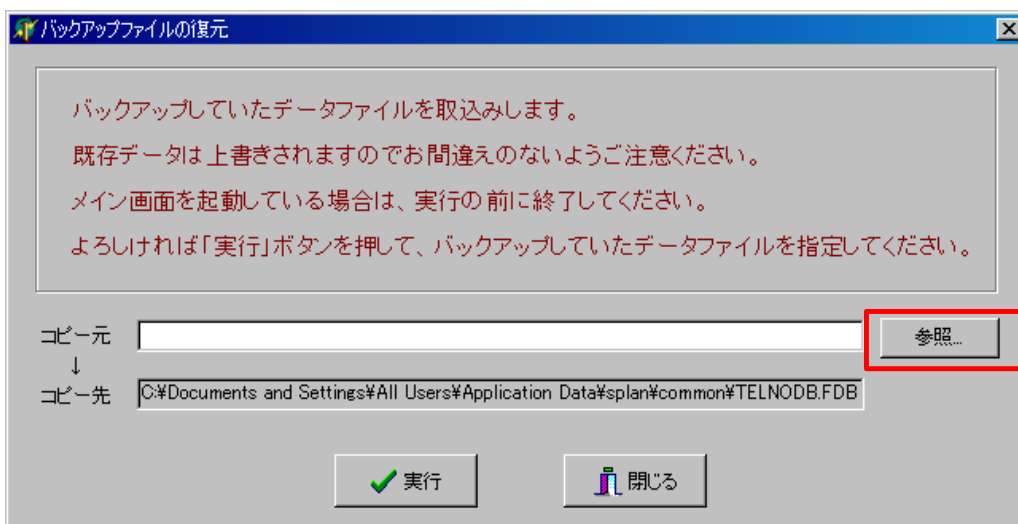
バックアップファイルの復元

バックアップしていたデータファイルを取込みします。

既存データは上書きされますのでお間違えのないようご注意ください。

メイン画面を起動している場合は、実行の前に終了してください。

よろしければ「実行」ボタンを押して、バックアップしていたデータファイルを指定してください。

コピー元

参照...

↓

コピー先

C:¥Documents and Settings¥All Users¥Application Data¥splan¥common¥TELNODB.FDB

実行

閉じる